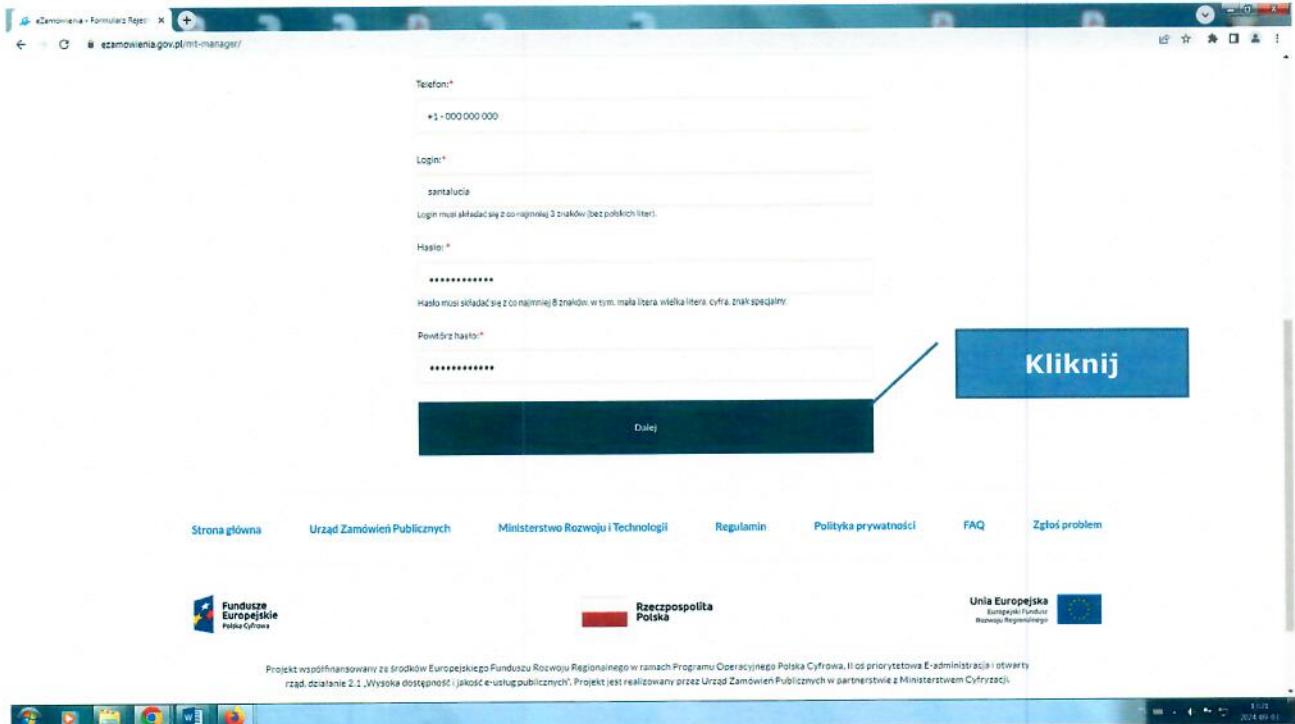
eZamowienia - Formularz Rejes ×

ezamowienia.gov.pl/mt-manager/

Telefon:*

+1 - 000 000 000

Login:*

santalucia

Login musi składać się z co najmniej 3 znaków (bez polskich liter).

Hasło: *

••••••••••••

Hasło musi składać się z co najmniej 8 znaków, w tym: mała litera, wielka litera, cyfra, znak specjalny.

Powtórz hasło:*

••••••••••••

Kliknij

Dalej

Strona główna

Urząd Zamówień Publicznych

Ministerstwo Rozwoju i Technologii

Regulamin

Polityka prywatności

FAQ

Zgłoś problem

Fundusze Europejskie Polska Cyfrowa

Rzeczpospolita Polska

Unia Europejska Europejski Fundusz Rozwoju Regionalnego

Projekt współfinansowany ze środków Europejskiego Funduszu Rozwoju Regionalnego w ramach Programu Operacyjnego Polska Cyfrowa, II oś priorytetowa E-administracja i otwarty rząd, działanie 2.1 „Wysoka dostępność i jakość e-usług publicznych". Projekt jest realizowany przez Urząd Zamówień Publicznych w partnerstwie z Ministerstwem Cyfryzacji.